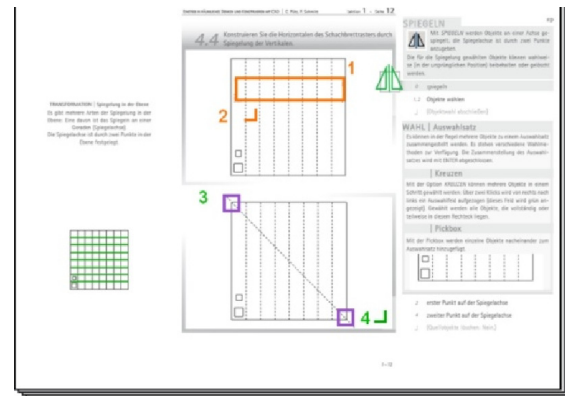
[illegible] · Seite 12

SPIEGELN

Mit SPIEGELN werden Objekte an einer Achse gespiegelt, die Spiegelachse ist durch zwei Punkte definiert.

Die für die Spiegelung gewählten Objekte bleiben wahlweise an der ursprünglichen Position bestehen oder gelöscht werden.

spiegeln

Objekte wählen

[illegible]

WAHL | Auswahlsatz

Es können in der Regel mehrere Objekte zu einem Auswahlsatz zusammengestellt werden. Es stehen verschiedene Wahlmethoden zur Verfügung. Die Zusammenstellung des Auswahlsatzes wird mit ENTER abgeschlossen.

| Kreuzen

Mit der Option KREUZEN können mehrere Objekte in einem SCHRITT gewählt werden. Über zwei Klicks wird von rechts nach links ein Auswahlfeld aufgezogen. Gewählt werden alle Objekte, die vollständig oder teilweise in diesem Rechteck liegen.

| Pickbox

Mit der Pickbox werden einzelne Objekte nacheinander zum Auswahlsatz hinzugefügt.

erster Punkt auf der Spiegelachse

zweiter Punkt auf der Spiegelachse

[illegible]

4.4 Konstruieren Sie die Horizontalen des Schachbrettrasters durch Spiegelung der Vertikalen.

1

2

3

4

TRANSFORMATION | Spiegelung in der Ebene
Es gibt mehrere Arten der Spiegelung in der Ebene. Eine davon ist das Spiegeln an einer Geraden (Spiegelachse). Die Spiegelachse ist durch zwei Punkte in der Ebene festgelegt.

1-12